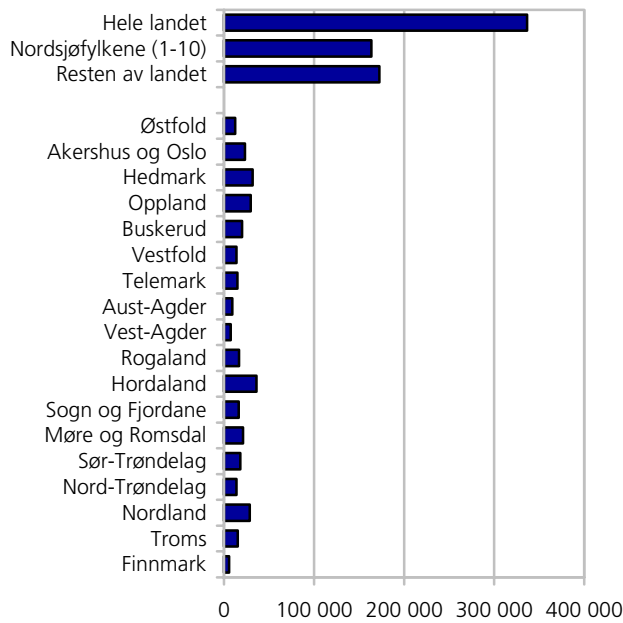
Hele landet
Nordsjøfylkene (1-10)
Resten av landet

Østfold
Akershus og Oslo
Hedmark
Oppland
Buskerud
Vestfold
Telemark
Aust-Agder
Vest-Agder
Rogaland
Hordaland
Sogn og Fjordane
Møre og Romsdal
Sør-Trøndelag
Nord-Trøndelag
Nordland
Troms
Finnmark

0
100 000
200 000
300 000
400 000